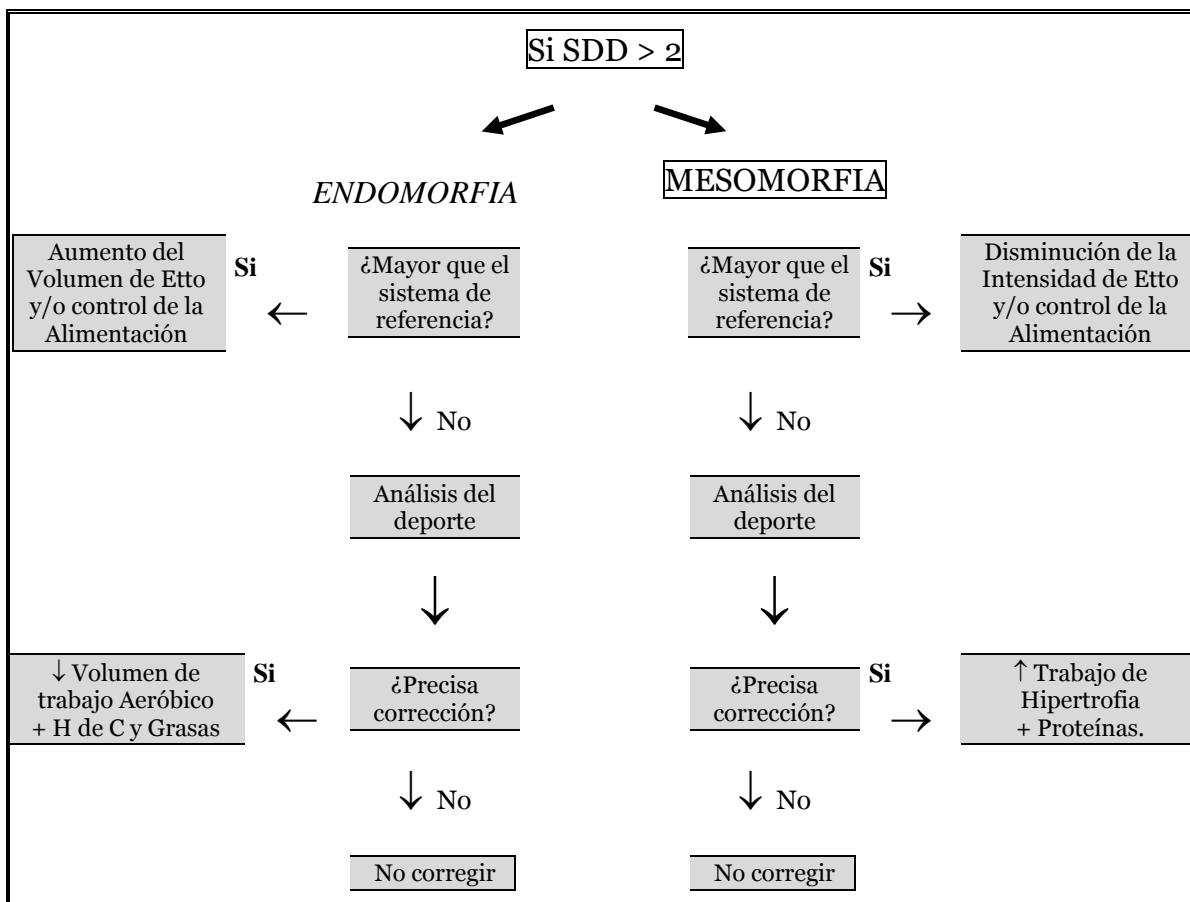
Si SDD > 2

ENDOMORFIA

MESOMORFIA

Aumento del Volumen de Etto y/o control de la Alimentación

Si

¿Mayor que el sistema de referencia?

¿Mayor que el sistema de referencia?

Si

Disminución de la Intensidad de Etto y/o control de la Alimentación

↓ No

↓ No

Análisis del deporte

Análisis del deporte

↓ Volumen de trabajo Aeróbico + H de C y Grasas

Si

¿Precisa corrección?

¿Precisa corrección?

Si

↑ Trabajo de Hipertrofia + Proteínas.

↓ No

↓ No

No corregir

No corregir